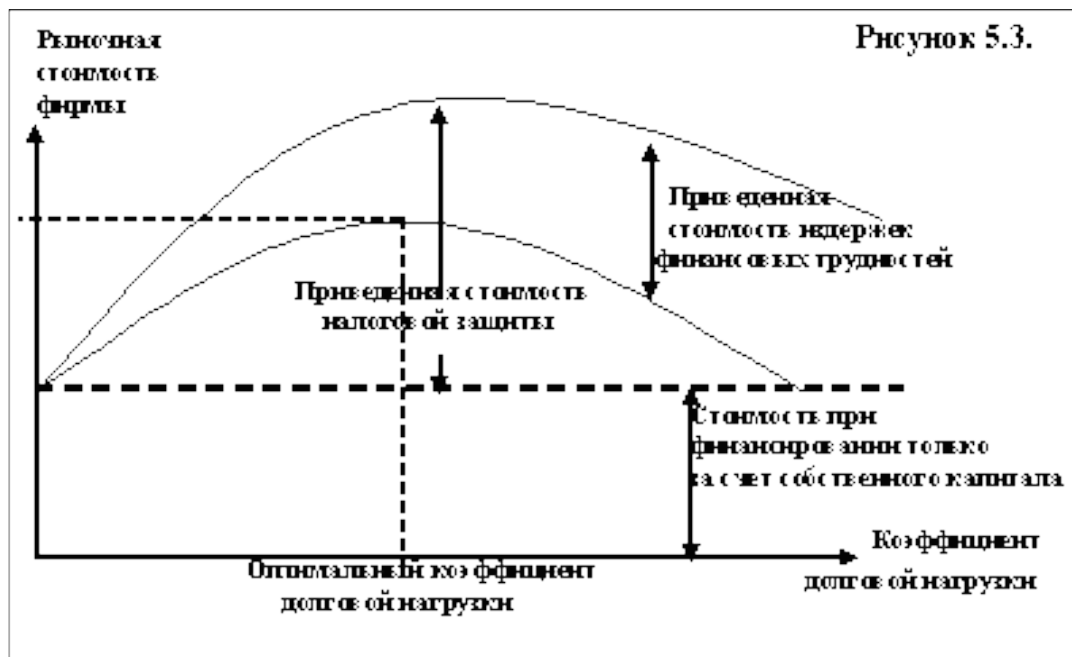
Рыночная стоимость фирмы

Рисунок 5.3.

Приведенная стоимость издержек финансовых трудностей

Приведенная стоимость налоговой защиты

Стоимость при финансировании только за счет собственного капитала

Коэффициент долговой нагрузки

Оптимальный коэффициент долговой нагрузки